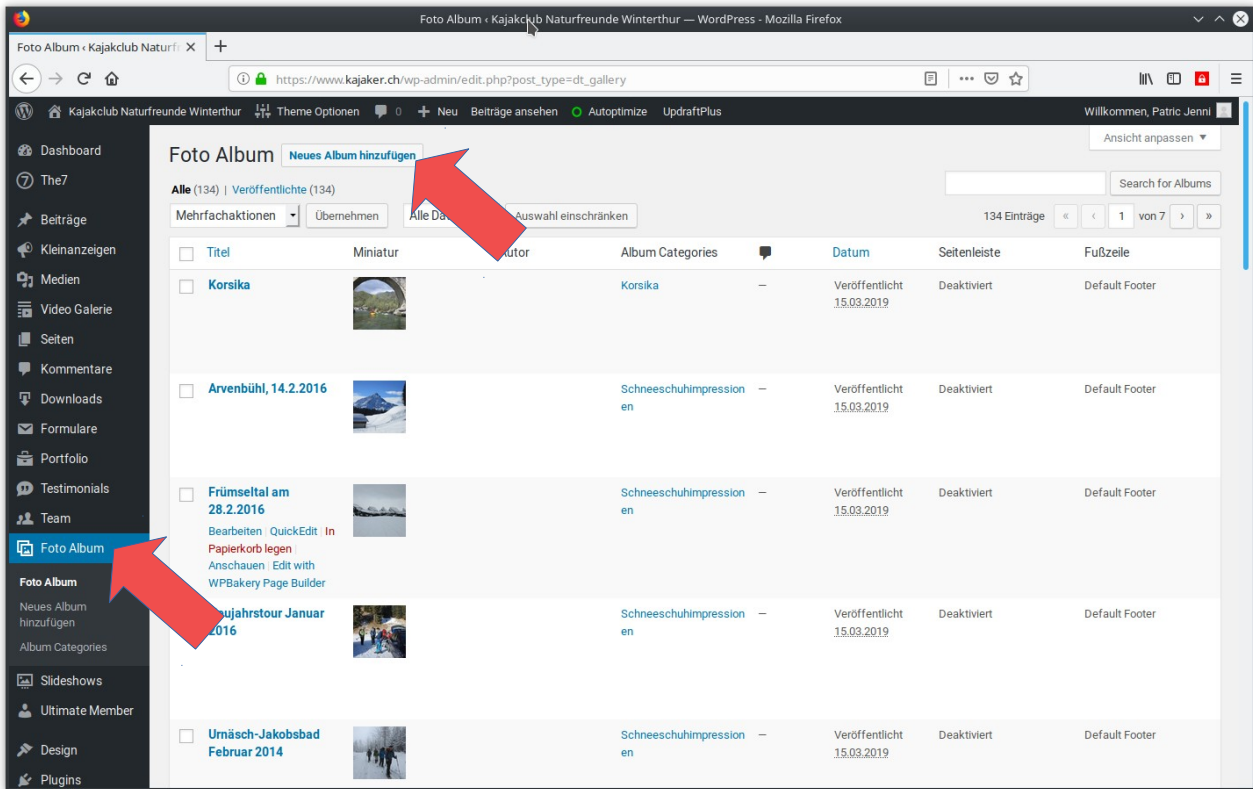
Foto Album ‹ Kajakclub Naturfreunde Winterthur — WordPress - Mozilla Firefox

Foto Album ‹ Kajakclub Naturf ×

https://www.kajaker.ch/wp-admin/edit.php?post_type=dt_gallery

Kajakclub Naturfreunde Winterthur | Theme Optionen | 0 | Neu | Beiträge ansehen | Autoptimize | UpdraftPlus | Willkommen, Patric Jenni

Ansicht anpassen ▼

Dashboard
The7
Beiträge
Kleinanzeigen
Medien
Video Galerie
Seiten
Kommentare
Downloads
Formulare
Portfolio
Testimonials
Team
Foto Album
Foto Album
Neues Album hinzufügen
Album Categories
Slideshows
Ultimate Member
Design
Plugins

Foto Album Neues Album hinzufügen

Alle (134) | Veröffentlichte (134)

Search for Albums

Mehrfachaktionen | Übernehmen | Alle Da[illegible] | Auswahl einschränken

134 Einträge « ‹ 1 von 7 › »

| Titel | Miniatur | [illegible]utor | Album Categories | | Datum | Seitenleiste | Fußzeile |
|---|---|---|---|---|---|---|---|
| Korsika | | | Korsika | – | Veröffentlicht 15.03.2019 | Deaktiviert | Default Footer |
| Arvenbühl, 14.2.2016 | | | Schneeschuhimpressionen | – | Veröffentlicht 15.03.2019 | Deaktiviert | Default Footer |
| Frümseltal am 28.2.2016 Bearbeiten \| QuickEdit \| In Papierkorb legen \| Anschauen \| Edit with WPBakery Page Builder | | | Schneeschuhimpressionen | – | Veröffentlicht 15.03.2019 | Deaktiviert | Default Footer |
| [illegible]ujahrstour Januar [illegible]016 | | | Schneeschuhimpressionen | – | Veröffentlicht 15.03.2019 | Deaktiviert | Default Footer |
| Urnäsch-Jakobsbad Februar 2014 | | | Schneeschuhimpressionen | – | Veröffentlicht 15.03.2019 | Deaktiviert | Default Footer |